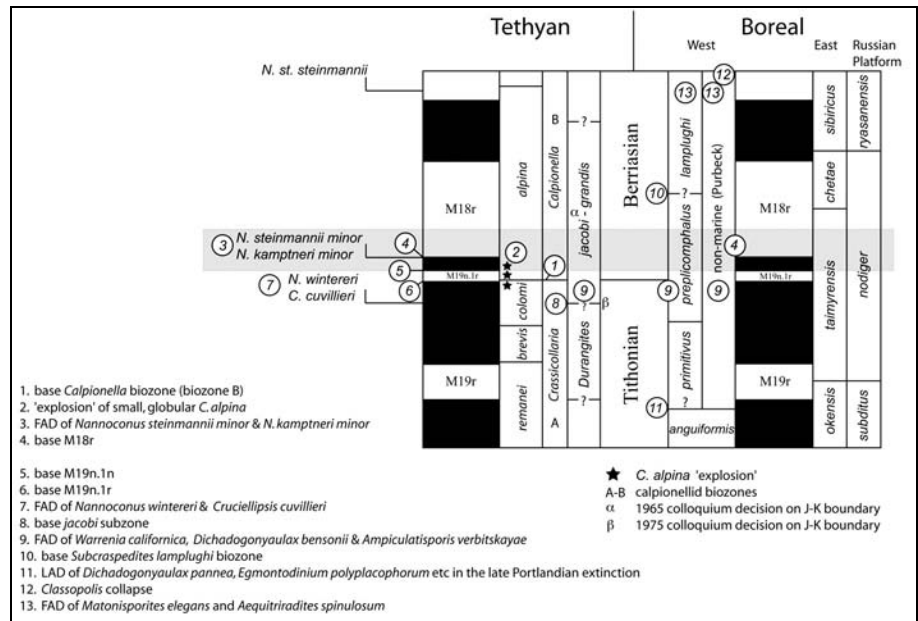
Tethyan

Boreal

West

East

Russian Platform

N. st. steinmannii

3 N. steinmannii minor

N. kamptneri minor

4

7 N. wintereri

C. cuvillieri

5

6

M18r

M19n.1r

M19r

alpina

2

colomi

brevis

remanei

B

Calpionella

1

Crassicollaria

A

jacobi - grandis

α

?

8

?

9

β

Durangites

?

Berriasian

Tithonian

11

13

lamplughi

10

?

preplicomphalus

9

primitivus

?

anguiformis

12

13

non-marine (Purbeck)

4

9

M18r

M19n.1r

M19r

sibiricus

chetae

taimyrensis

okensis

ryasanensis

nodiger

subditus

1. base Calpionella biozone (biozone B)
2. 'explosion' of small, globular C. alpina
3. FAD of Nannoconus steinmannii minor & N. kamptneri minor
4. base M18r

5. base M19n.1n
6. base M19n.1r
7. FAD of Nannoconus wintereri & Cruciellipsis cuvillieri
8. base jacobi subzone
9. FAD of Warrenia californica, Dichadogonyaulax bensonii & Ampiculatisporis verbitskayae
10. base Subcraspedites lamplughi biozone
11. LAD of Dichadogonyaulax pannea, Egmontodinium polyplacophorum etc in the late Portlandian extinction
12. Classopolis collapse
13. FAD of Matonisporites elegans and Aequitriradites spinulosum

★ C. alpina 'explosion'
A-B calpionellid biozones
α 1965 colloquium decision on J-K boundary
β 1975 colloquium decision on J-K boundary